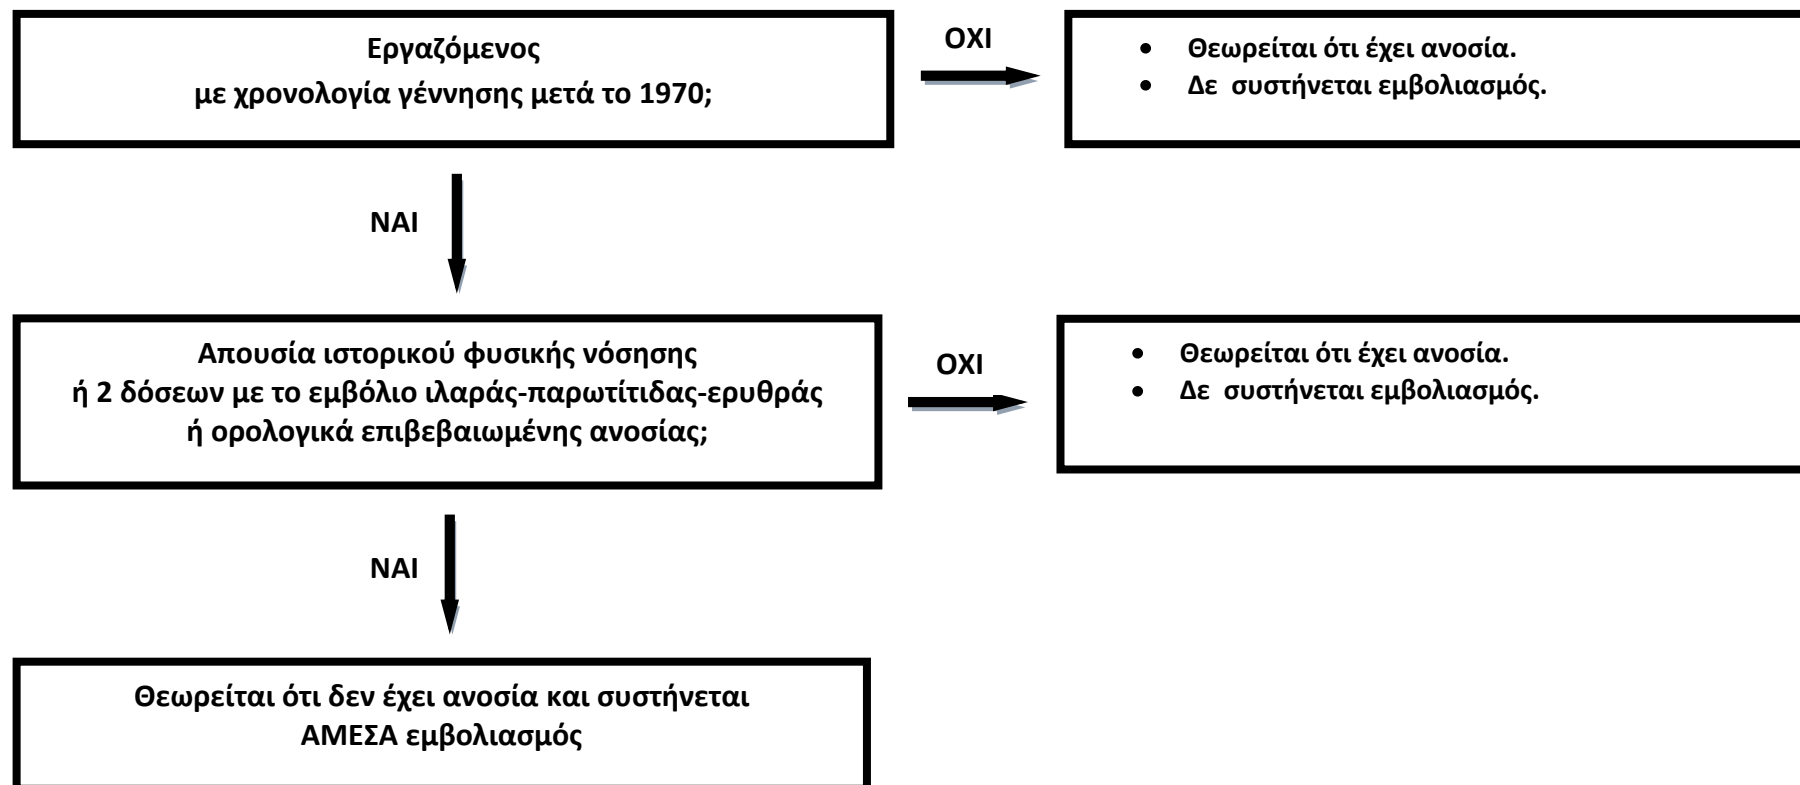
Εργαζόμενος
με χρονολογία γέννησης μετά το 1970;

ΟΧΙ

- Θεωρείται ότι έχει ανοσία.
- Δε συστήνεται εμβολιασμός.

ΝΑΙ

Απουσία ιστορικού φυσικής νόσησης
ή 2 δόσεων με το εμβόλιο ιλαράς-παρωτίτιδας-ερυθράς
ή ορολογικά επιβεβαιωμένης ανοσίας;

ΟΧΙ

- Θεωρείται ότι έχει ανοσία.
- Δε συστήνεται εμβολιασμός.

ΝΑΙ

Θεωρείται ότι δεν έχει ανοσία και συστήνεται
ΑΜΕΣΑ εμβολιασμός